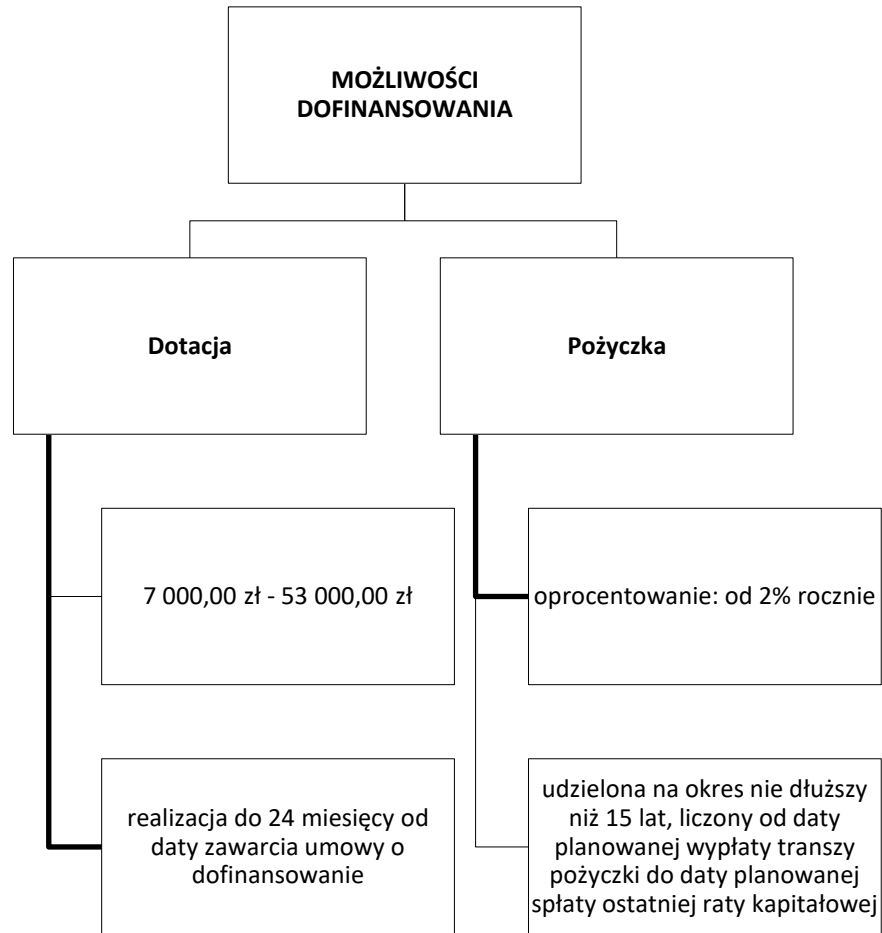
MOŻLIWOŚCI DOFINANSOWANIA

Dotacja

7 000,00 zł - 53 000,00 zł

realizacja do 24 miesięcy od daty zawarcia umowy o dofinansowanie

Pożyczka

oprocentowanie: od 2% rocznie

udzielona na okres nie dłuższy niż 15 lat, liczony od daty planowanej wypłaty transzy pożyczki do daty planowanej spłaty ostatniej raty kapitałowej